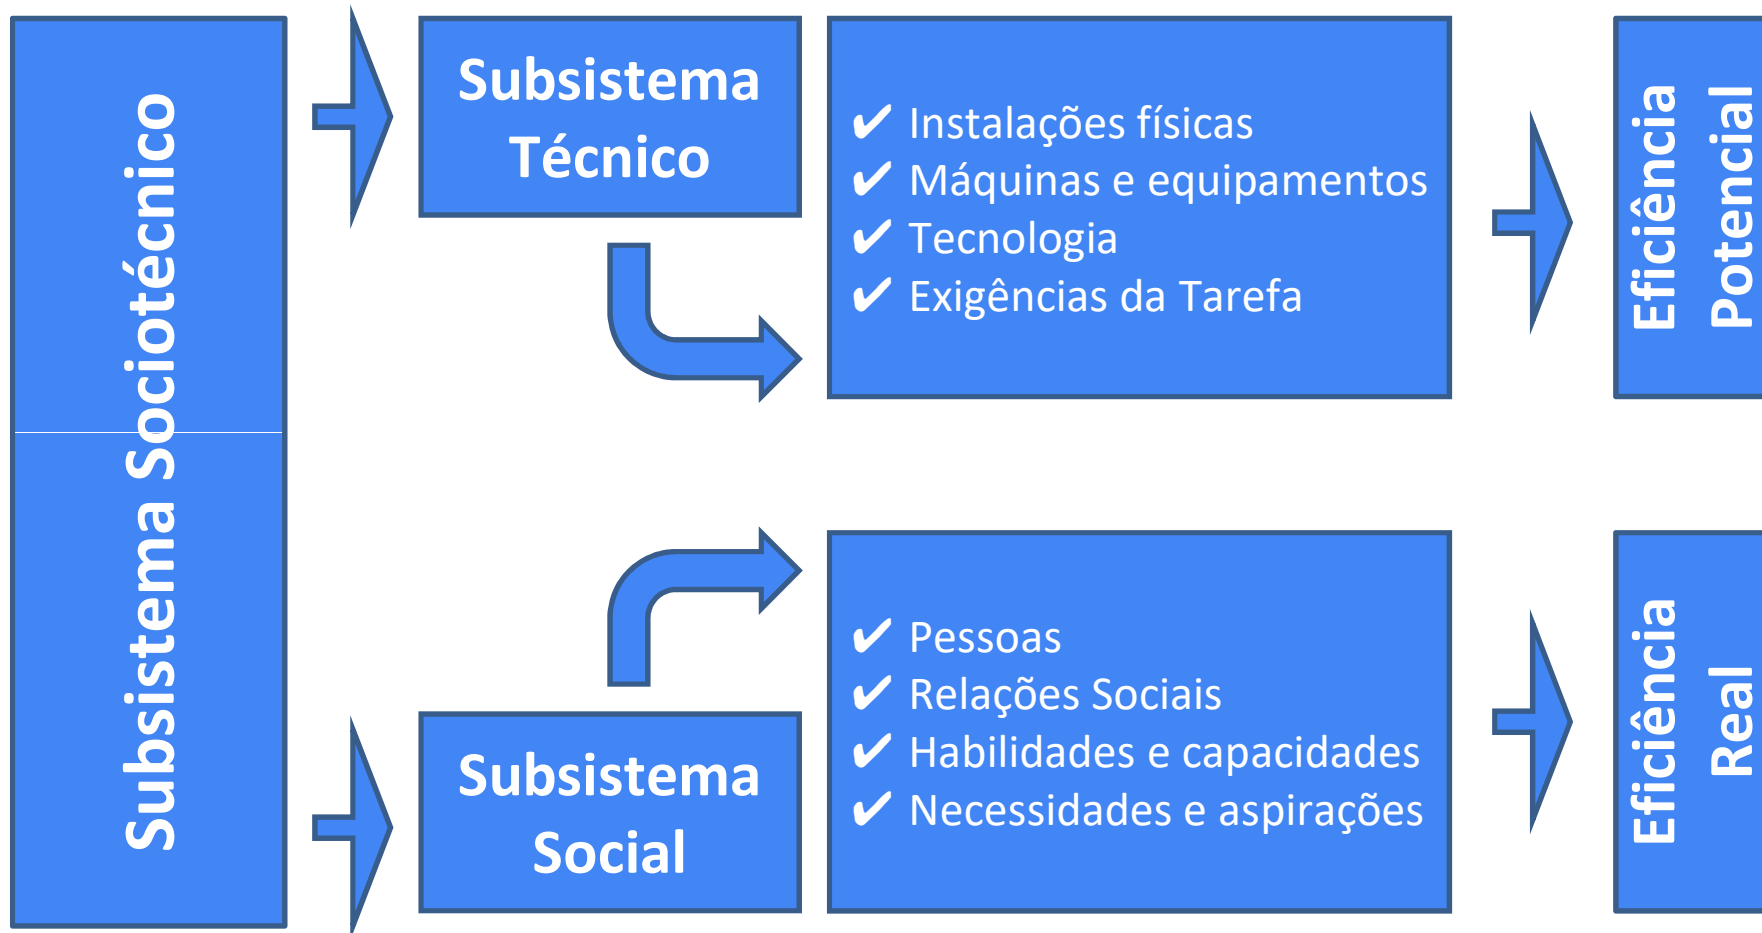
Subsistema Sociotécnico

Subsistema Técnico

✔ Instalações físicas
✔ Máquinas e equipamentos
✔ Tecnologia
✔ Exigências da Tarefa

Eficiência Potencial

Subsistema Social

✔ Pessoas
✔ Relações Sociais
✔ Habilidades e capacidades
✔ Necessidades e aspirações

Eficiência Real